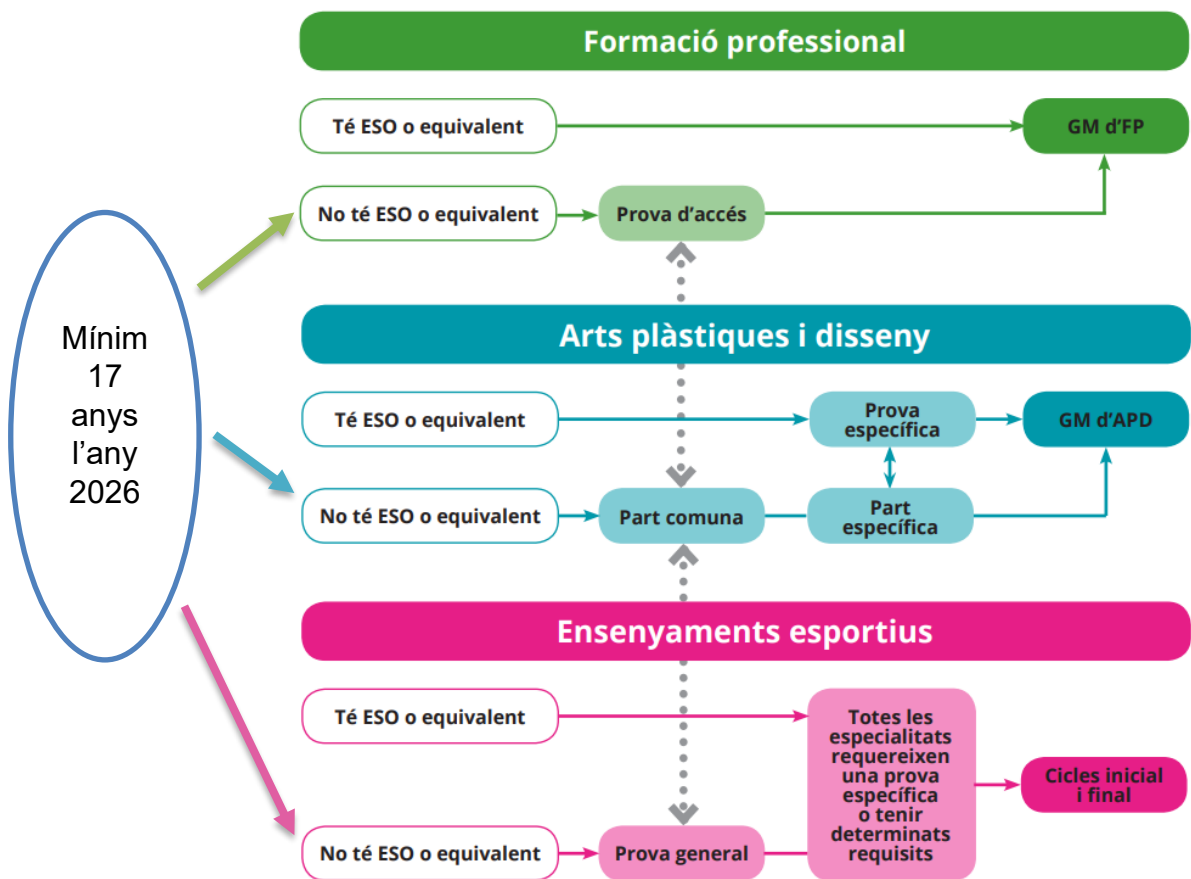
Mínim 17 anys l'any 2026

Formació professional

Té ESO o equivalent

GM d'FP

No té ESO o equivalent

Prova d'accés

Arts plàstiques i disseny

Té ESO o equivalent

Prova específica

GM d'APD

No té ESO o equivalent

Part comuna

Part específica

Ensenyaments esportius

Té ESO o equivalent

Totes les especialitats requereixen una prova específica o tenir determinats requisits

Cicles inicial i final

No té ESO o equivalent

Prova general